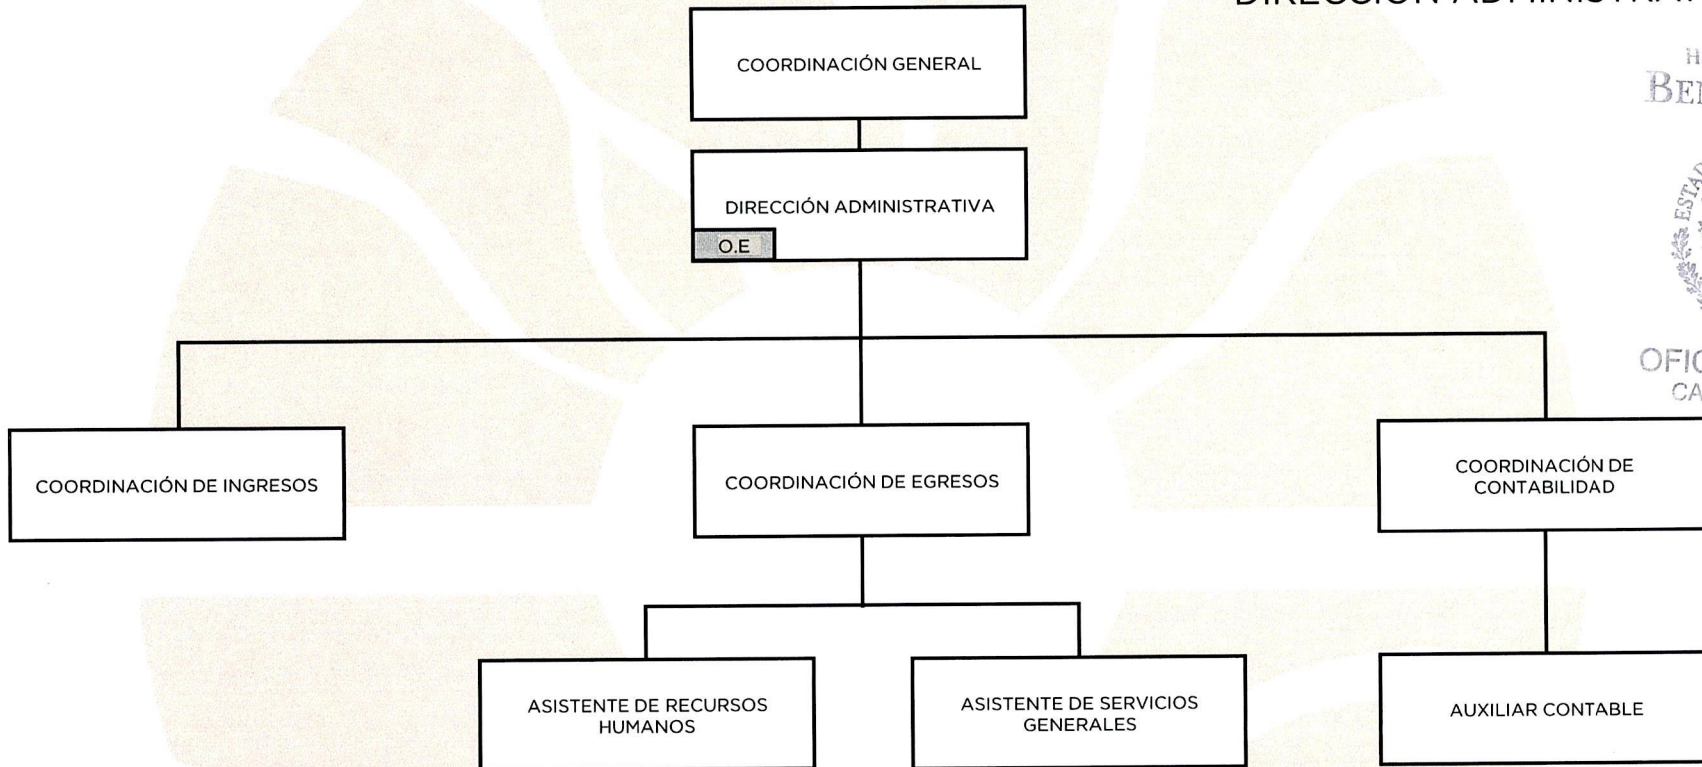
DIRECCIÓN ADMINISTRA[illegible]

COORDINACIÓN GENERAL

DIRECCIÓN ADMINISTRATIVA

O.E

COORDINACIÓN DE INGRESOS

COORDINACIÓN DE EGRESOS

COORDINACIÓN DE CONTABILIDAD

ASISTENTE DE RECURSOS HUMANOS

ASISTENTE DE SERVICIOS GENERALES

AUXILIAR CONTABLE

H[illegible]
BE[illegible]
ESTA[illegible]
OFIC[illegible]
CA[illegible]